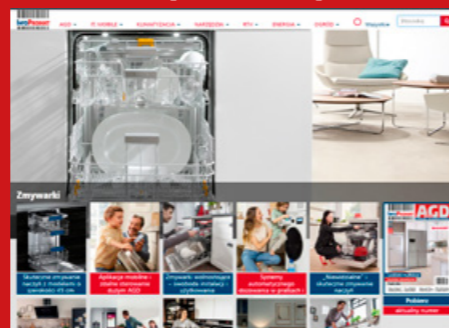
AGD
Wszystkie
Zmywarki
Skuteczne zmywanie naczyń z modelami o szerokości 45 cm
Aplikacje mobilne – zdalne sterowanie dużym AGD
Zmywarki wolnostojące – swoboda instalacji i użytkowania
Systemy automatycznego dozowania w praniu
„Nowościowe” – skuteczne zmywanie naczyń
AGD
Pobierz
aktualny numer